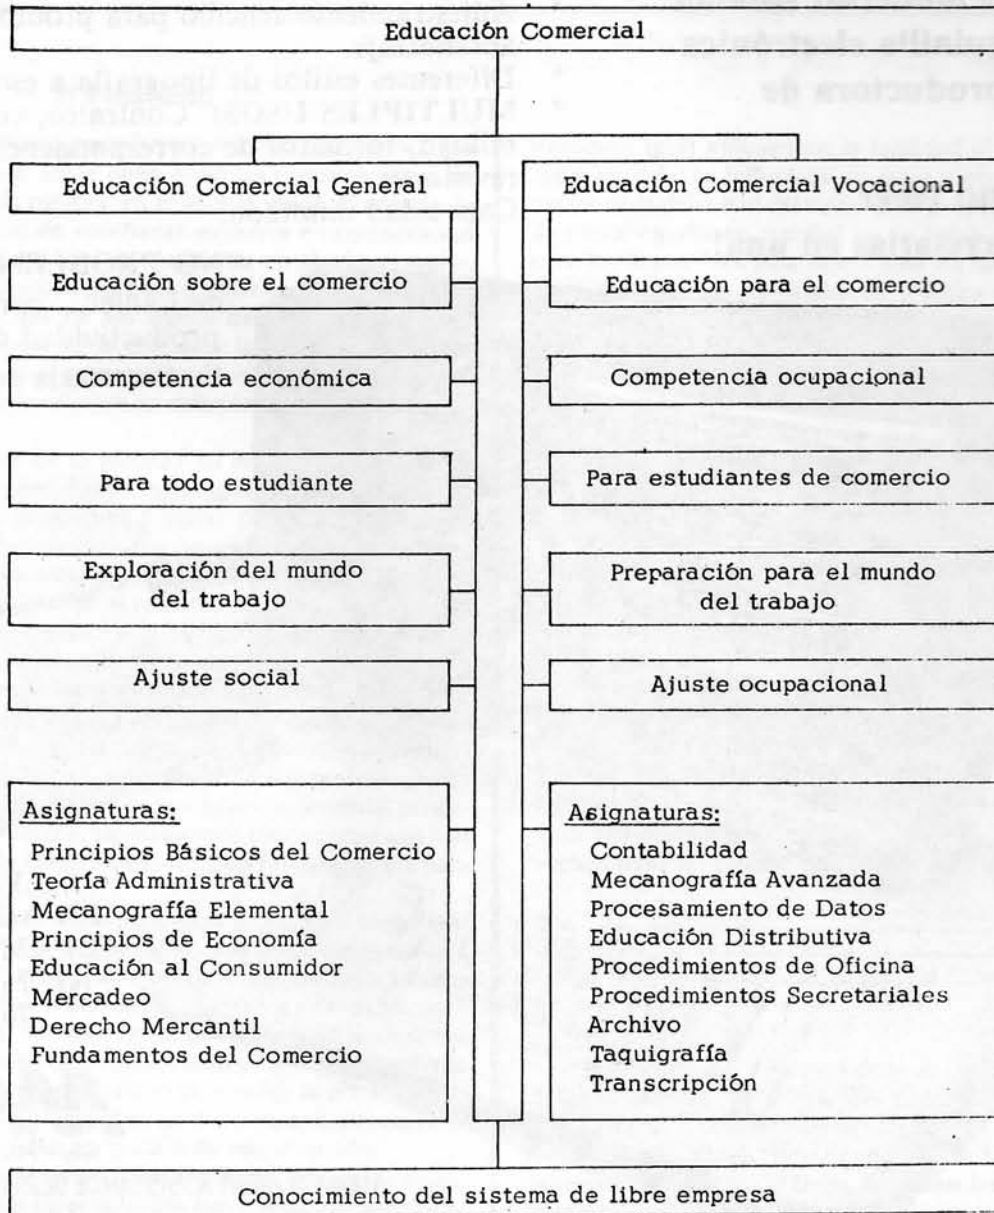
Educación Comercial

Educación Comercial General

Educación sobre el comercio

Competencia económica

Para todo estudiante

Exploración del mundo del trabajo

Ajuste social

Asignaturas:

Principios Básicos del Comercio
Teoría Administrativa
Mecanografía Elemental
Principios de Economía
Educación al Consumidor
Mercadeo
Derecho Mercantil
Fundamentos del Comercio

Educación Comercial Vocacional

Educación para el comercio

Competencia ocupacional

Para estudiantes de comercio

Preparación para el mundo del trabajo

Ajuste ocupacional

Asignaturas:

Contabilidad
Mecanografía Avanzada
Procesamiento de Datos
Educación Distributiva
Procedimientos de Oficina
Procedimientos Secretariales
Archivo
Taquigrafía
Transcripción

Conocimiento del sistema de libre empresa